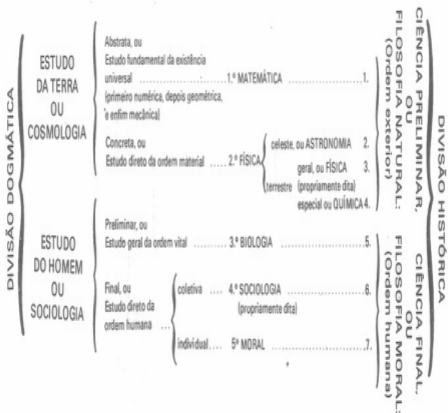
DIVISÃO DOGMÁTICA

ESTUDO DA TERRA OU COSMOLOGIA

Abstrata, ou Estudo fundamental da existência universal (primeiro numérica, depois geométrica, e enfim mecânica) ........................ 1.ª MATEMÁTICA ........................ 1.

Concreta, ou Estudo direto da ordem material ..... 2.ª FÍSICA
celeste, ou ASTRONOMIA 2.
terrestre
geral, ou FÍSICA (propriamente dita) 3.
especial ou QUÍMICA 4.

ESTUDO DO HOMEM OU SOCIOLOGIA

Preliminar, ou Estudo geral da ordem vital ........................ 3.ª BIOLOGIA ........................ 5.

Final, ou Estudo direto da ordem humana
coletiva .... 4.ª SOCIOLOGIA (propriamente dita) ........................ 6.
individual.... 5ª MORAL ........................ 7.

DIVISÃO HISTÓRICA

CIÊNCIA PRELIMINAR, OU FILOSOFIA NATURAL (Ordem exterior)

CIÊNCIA FINAL, OU FILOSOFIA MORAL (Ordem humana)